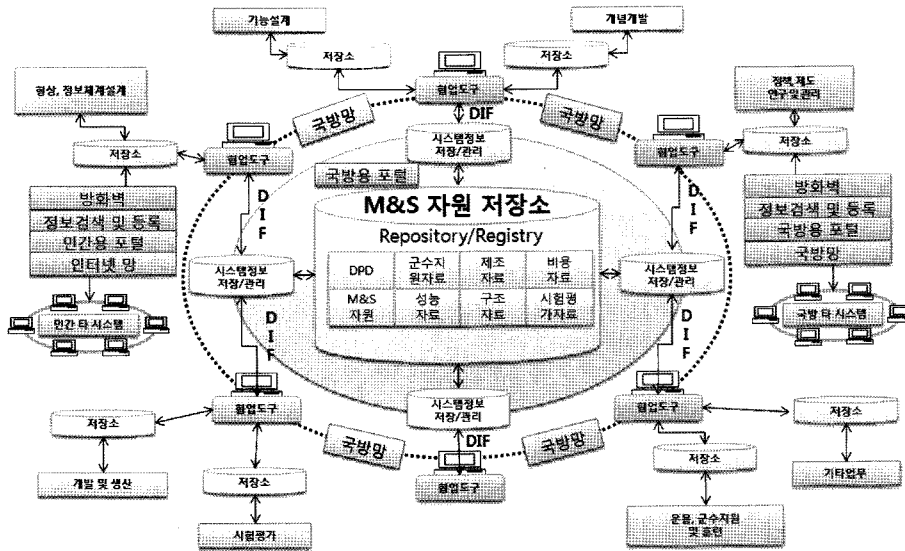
기능설계

저장소

개념개발

저장소

형상, 정보체계설계

저장소

협업도구

DIF

국방망

국방망

시스템정보 저장/관리

협업도구

정책, 제도 연구 및 관리

저장소

협업도구

방화벽

정보검색 및 등록

민간용 포털

인터넷 망

국방용 포털

M&S 자원 저장소

Repository/Registry

방화벽

정보검색 및 등록

국방용 포털

국방망

DIF

DIF

시스템정보 저장/관리

| DPD | 군수지원자료 | 제조자료 | 비용자료 |
|---|---|---|---|
| M&S 자원 | 성능자료 | 구조자료 | 시험평가자료 |

시스템정보 저장/관리

민간 타 시스템

국방 타 시스템

DIF

DIF

저장소

협업도구

시스템정보 저장/관리

협업도구

저장소

국방망

DIF

국방망

개발 및 생산

저장소

협업도구

저장소

기타업무

시험평가

운용, 군수지원 및 훈련